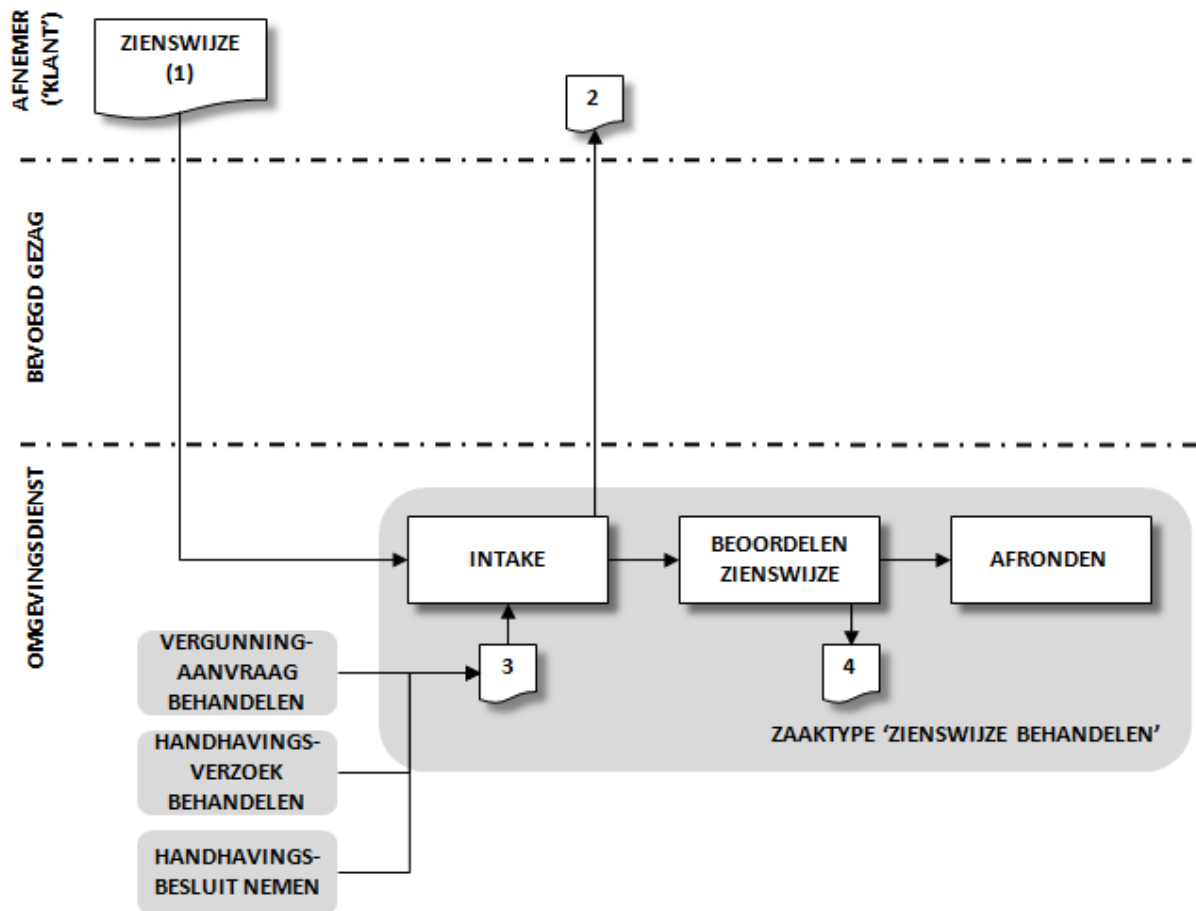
AFNEMER ('KLANT')

ZIENSWIJZE (1)

2

BEVOEGD GEZAG

OMGEVINGSDIENST

INTAKE

BEOORDELEN ZIENSWIJZE

AFRONDEN

VERGUNNING-AANVRAAG BEHANDELEN

3

4

ZAAKTYPE 'ZIENSWIJZE BEHANDELEN'

HANDHAVINGS-VERZOEK BEHANDELEN

HANDHAVINGS-BESLUIT NEMEN